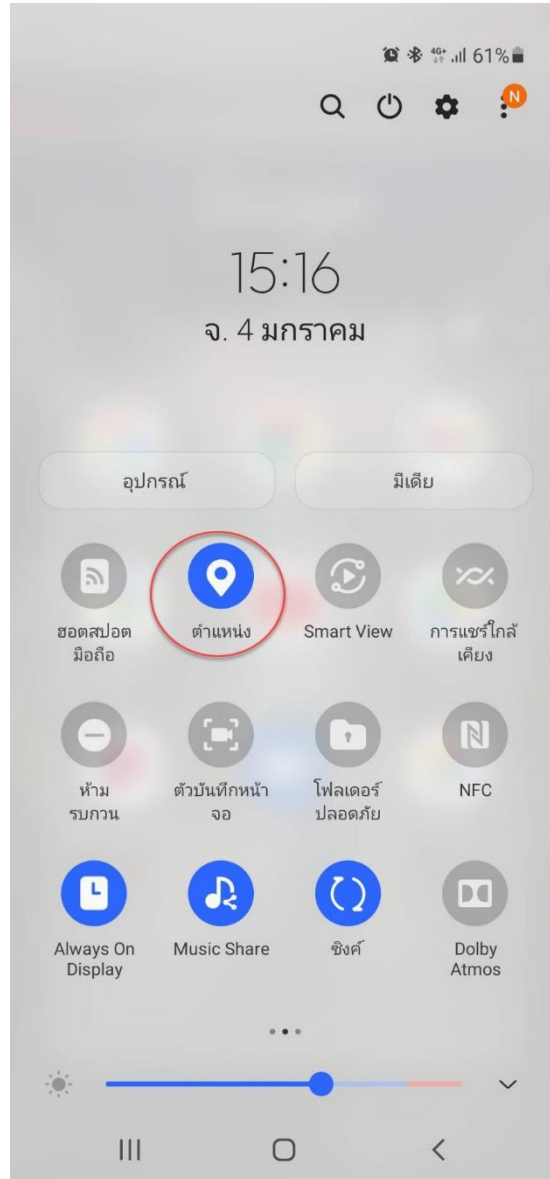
4G+ 61%

N

15:16
จ. 4 มกราคม

อุปกรณ์

มีเดีย

ฮอตสปอต มือถือ

ตำแหน่ง

Smart View

การแชร์ใกล้เคียง

ห้าม รบกวน

ตัวบันทึกหน้าจอ

โฟลเดอร์ ปลอดภัย

NFC

Always On Display

Music Share

ซิงค์

Dolby Atmos